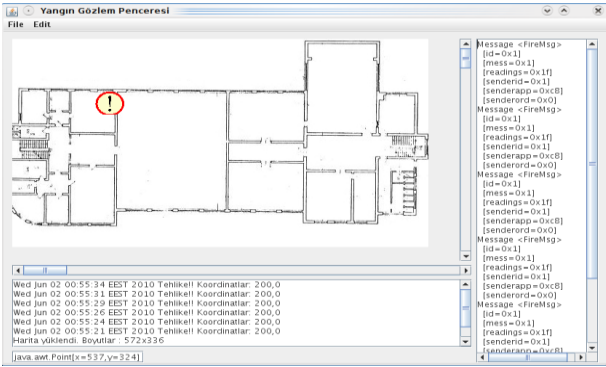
Yangın Gözlem Penceresi

File Edit

!

Message <FireMsg>
[id=0x1]
[mess=0x1]
[readings=0x1f]
[senderid=0x1]
[senderapp=0xc8]
[senderord=0x0]
Message <FireMsg>
[id=0x1]
[mess=0x1]
[readings=0x1f]
[senderid=0x1]
[senderapp=0xc8]
[senderord=0x0]
Message <FireMsg>
[id=0x1]
[mess=0x1]
[readings=0x1f]
[senderid=0x1]
[senderapp=0xc8]
[senderord=0x0]
Message <FireMsg>
[id=0x1]
[mess=0x1]
[readings=0x1f]
[senderid=0x1]
[senderapp=0xc8]
[senderord=0x0]
Message <FireMsg>
[id=0x1]
[mess=0x1]
[readings=0x1f]
[senderid=0x1]
[senderapp=0xc8]

Wed Jun 02 00:55:34 EEST 2010 Tehlike!! Koordinatlar: 200,0
Wed Jun 02 00:55:31 EEST 2010 Tehlike!! Koordinatlar: 200,0
Wed Jun 02 00:55:29 EEST 2010 Tehlike!! Koordinatlar: 200,0
Wed Jun 02 00:55:26 EEST 2010 Tehlike!! Koordinatlar: 200,0
Wed Jun 02 00:55:24 EEST 2010 Tehlike!! Koordinatlar: 200,0
Wed Jun 02 00:55:21 EEST 2010 Tehlike!! Koordinatlar: 200,0
Harita yüklendi. Boyutlar : 572x336

java.awt.Point[x=537,y=324]